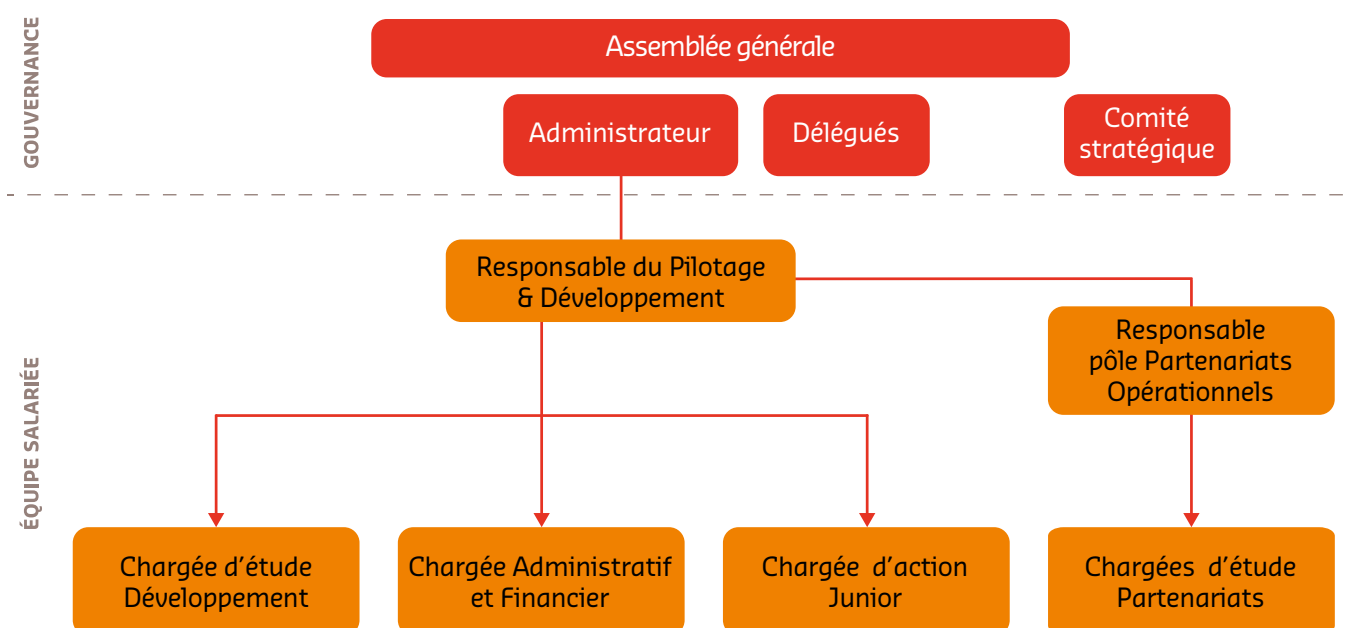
GOUVERNANCE

Assemblée générale

Administrateur

Délégués

Comité stratégique

ÉQUIPE SALARIÉE

Responsable du Pilotage & Développement

Responsable pôle Partenariats Opérationnels

Chargée d'étude Développement

Chargée Administratif et Financier

Chargée d'action Junior

Chargées d'étude Partenariats